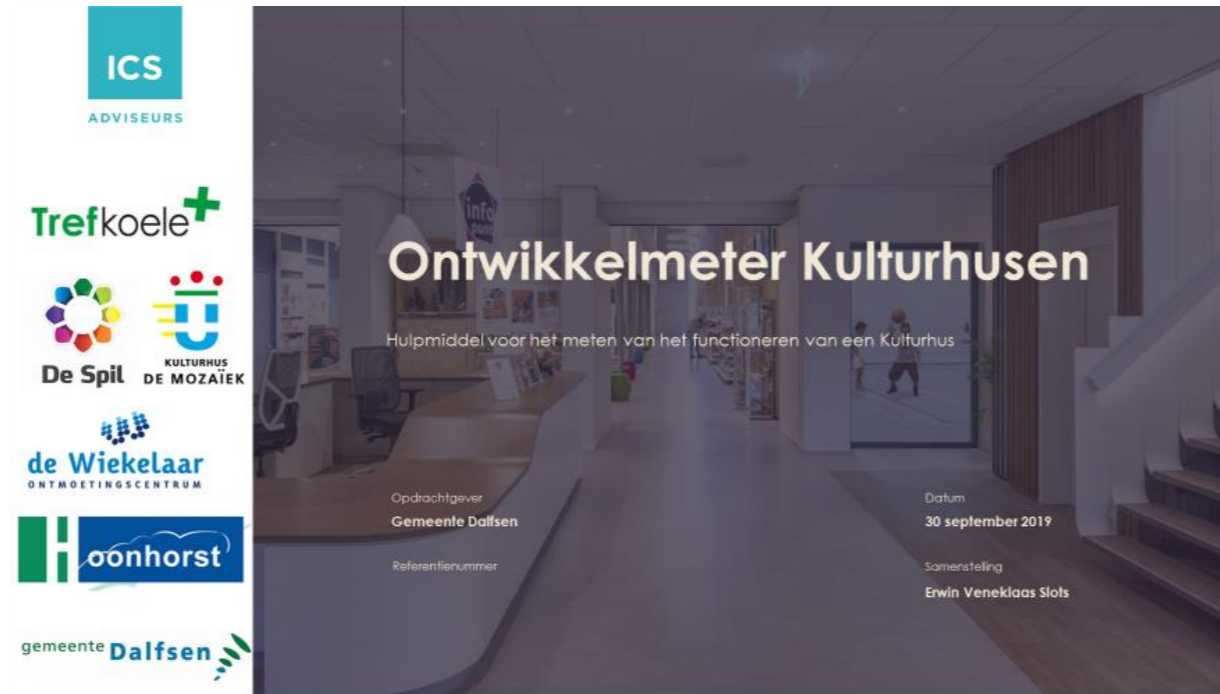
ICS
ADVISEURS

Trefkoele

De Spil

KULTURHUS
DE MOZAÏEK

de Wiekelaar
ONTMOETINGSCENTRUM

Hoonhorst

gemeente Dalfsen

info

Ontwikkelmeter Kulturhusen

Hulpmiddel voor het meten van het functioneren van een Kulturhus

Opdrachtgever
Gemeente Dalfsen

Referentienummer

Datum
30 september 2019

Samenstelling
Erwin Veneklaas Slots